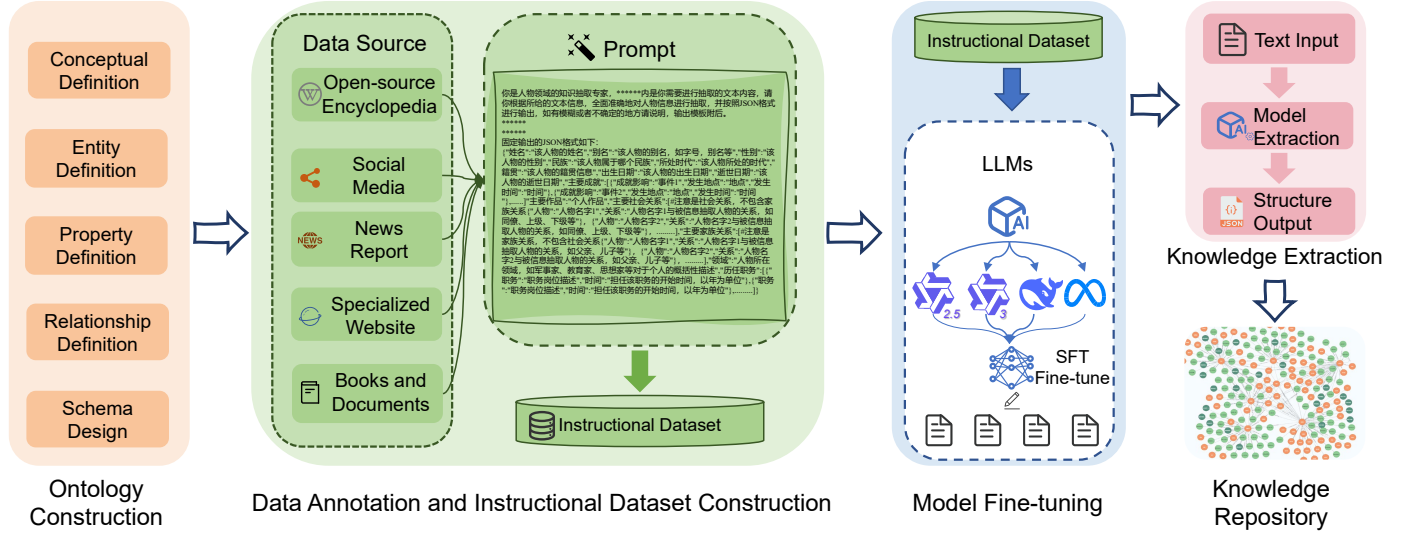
Conceptual Definition

Entity Definition

Property Definition

Relationship Definition

Schema Design

Ontology Construction

Data Source

Open-source Encyclopedia

Social Media

News Report

Specialized Website

Books and Documents

Prompt

你是人物领域的知识抽取专家，******内是你需要进行抽取的文本内容，请你根据所给的文本信息，全面准确地对人物信息进行抽取，并按照JSON格式进行输出，如有模糊或者不确定的地方请说明，输出模板附后。
******
******
固定输出的JSON格式如下：
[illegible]

Instructional Dataset

Data Annotation and Instructional Dataset Construction

Instructional Dataset

LLMs

AI

2.5

3

SFT Fine-tune

Model Fine-tuning

Text Input

Model Extraction

Structure Output

JSON

Knowledge Extraction

Knowledge Repository